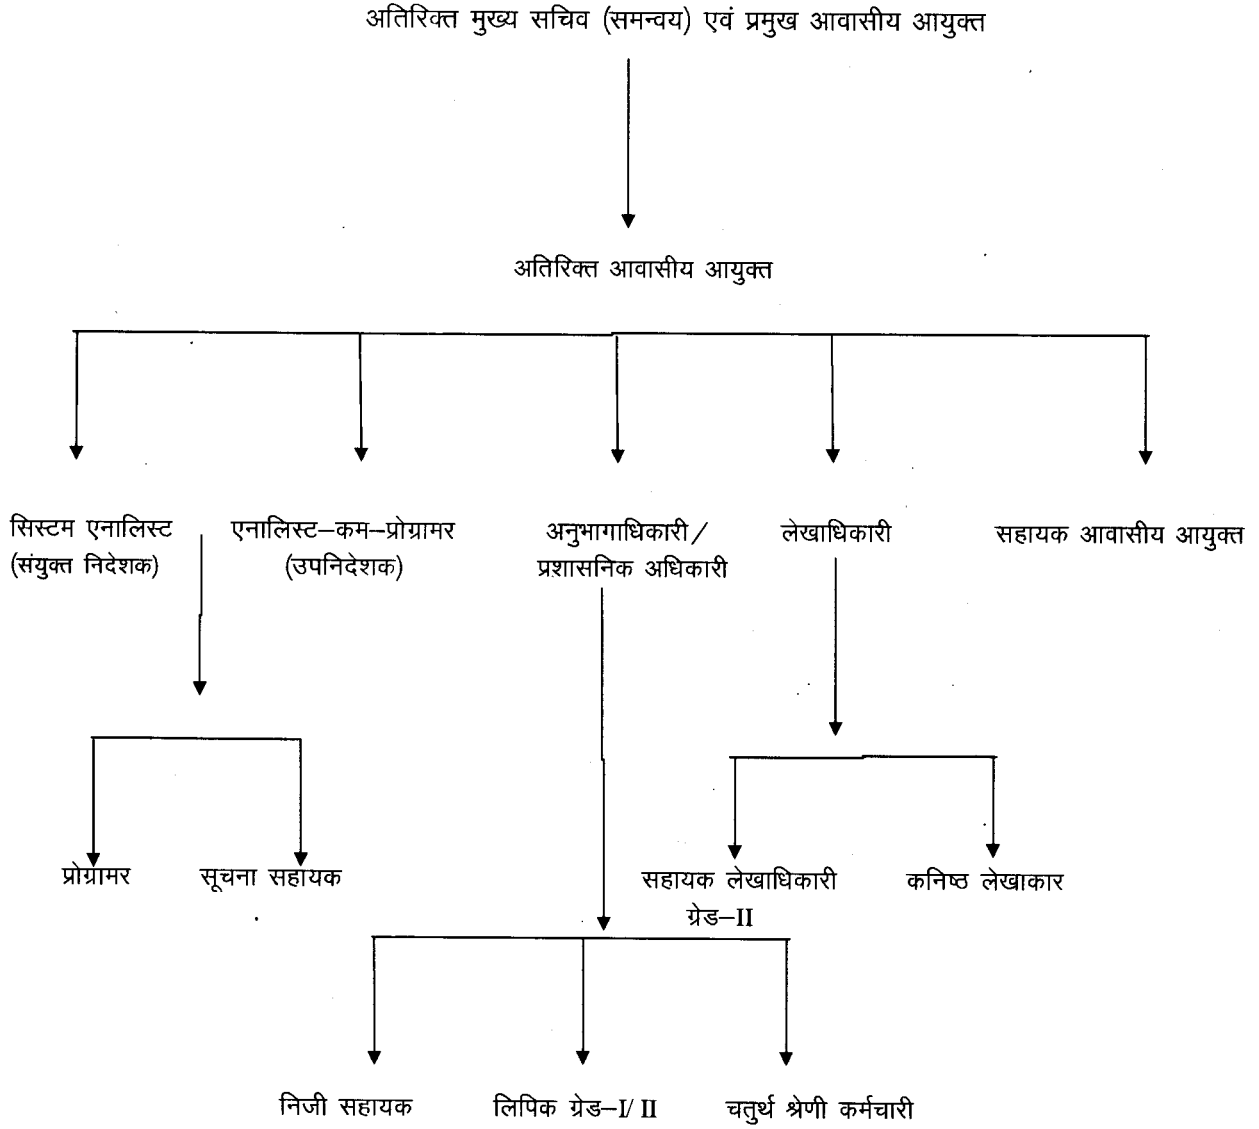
अतिरिक्त मुख्य सचिव (समन्वय) एवं प्रमुख आवासीय आयुक्त

अतिरिक्त आवासीय आयुक्त

सिस्टम एनालिस्ट (संयुक्त निदेशक)

एनालिस्ट–कम–प्रोग्रामर (उपनिदेशक)

अनुभागाधिकारी/ प्रशासनिक अधिकारी

लेखाधिकारी

सहायक आवासीय आयुक्त

प्रोग्रामर

सूचना सहायक

सहायक लेखाधिकारी ग्रेड–II

कनिष्ठ लेखाकार

निजी सहायक

लिपिक ग्रेड–I/ II

चतुर्थ श्रेणी कर्मचारी